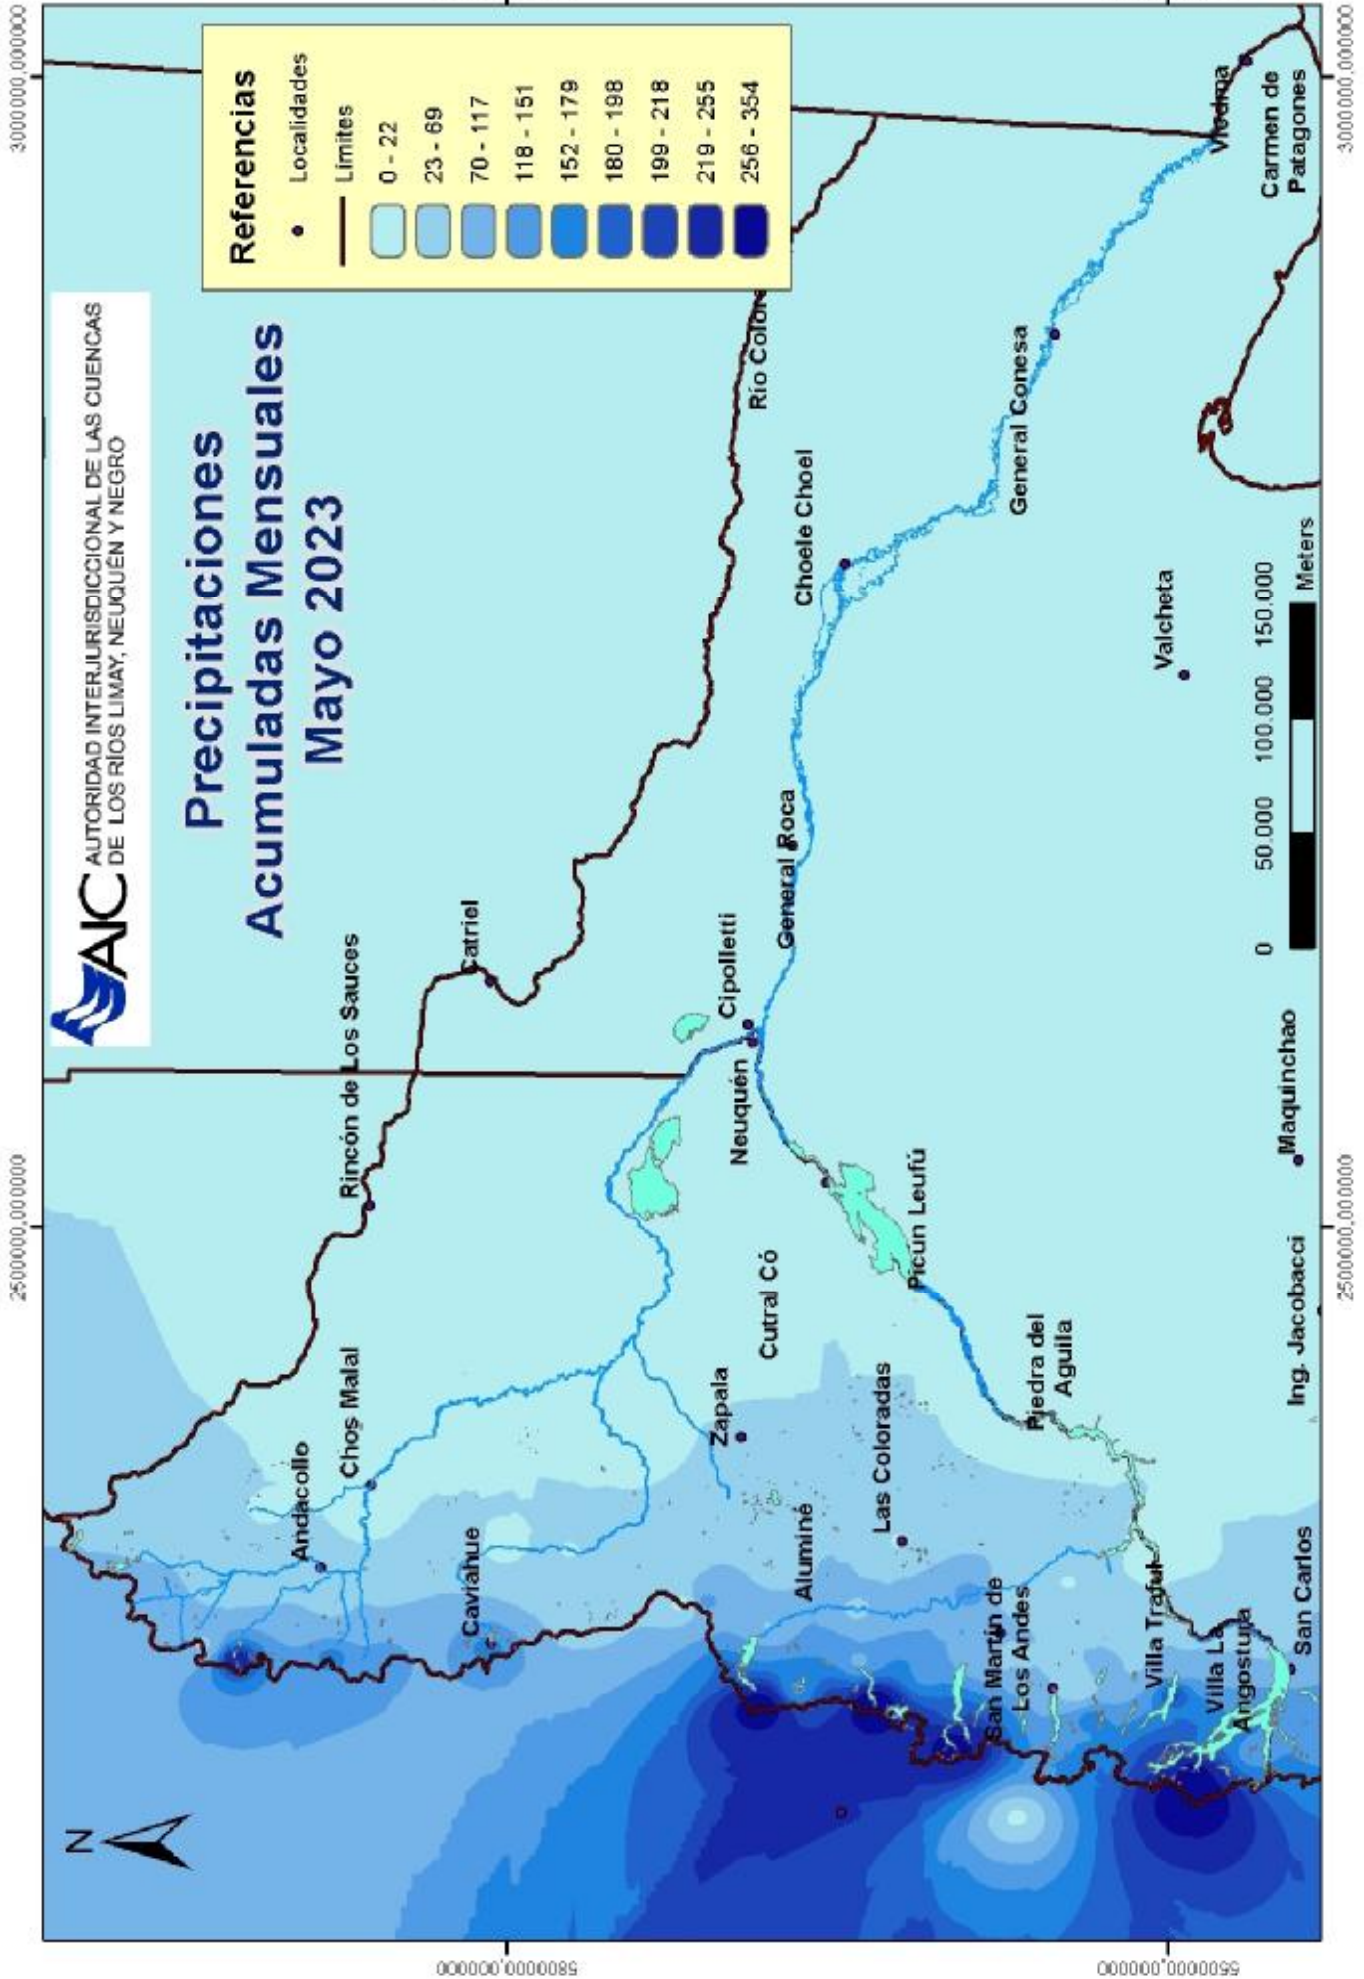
Precipitaciones
Acumuladas Mensuales
Mayo 2023

AIC AUTORIDAD INTERJURISDICCIONAL DE LAS CUENCAS DE LOS RÍOS LIMAY, NEUQUÉN Y NEGRO

Referencias
Localidades
Limites
0 - 22
23 - 69
70 - 117
118 - 151
152 - 179
180 - 198
199 - 218
219 - 255
256 - 354

3000000,000000
2500000,000000
5800000,000000
5500000,000000

Rincón de Los Sauces
Catriel
Río Colorado
Cipolletti
Neuquén
General Roca
Choele Choel
General Conesa
Viedma
Carmen de Patagones
Valcheta
Maquinchao
Ing. Jacobacci
Andacollo
Chos Malal
Caviahue
Zapala
Cutral Có
Picún Leufú
Piedra del Aguila
Las Coloradas
Aluminé
San Martín de Los Andes
Villa Traful
Villa La Angostura
San Carlos

0 50.000 100.000 150.000 Meters

N